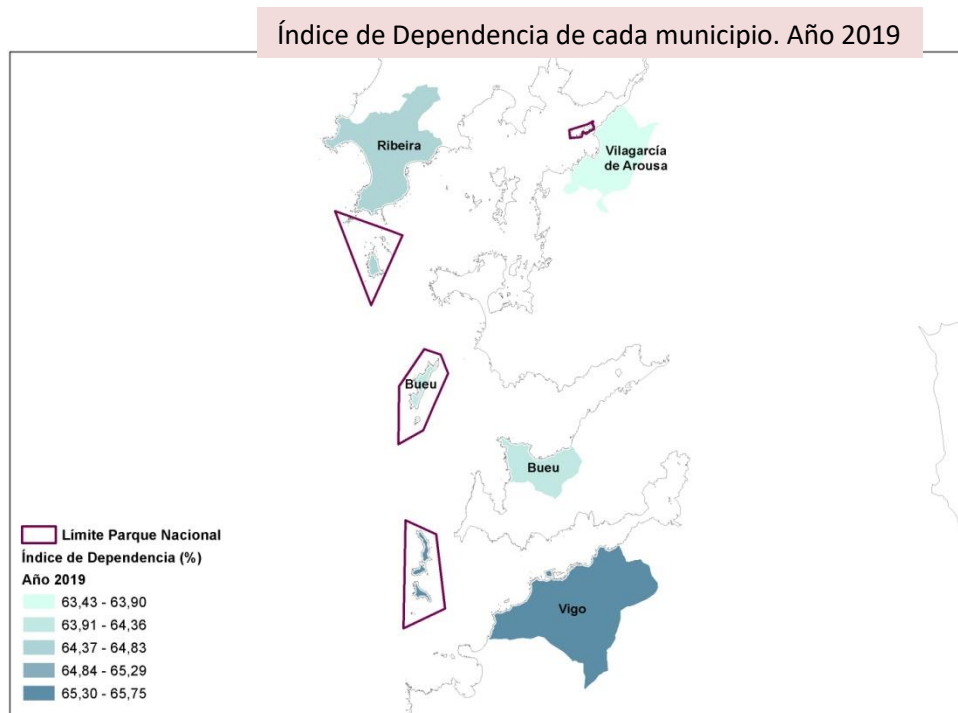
Índice de Dependencia de cada municipio. Año 2019

Ribeira

Vilagarcía de Arousa

Bueu

Bueu

Vigo

Límite Parque Nacional
Índice de Dependencia (%)
Año 2019
63,43 - 63,90
63,91 - 64,36
64,37 - 64,83
64,84 - 65,29
65,30 - 65,75